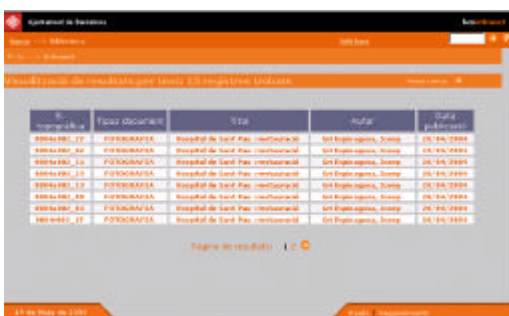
Ajuntament de Barcelona

bcnintranet

Inici > > Biblioteca

Cerca

Visualització de resultats per tipus: 15 registres trobats

Nova cerca

| N. Topogràfic | Tipus document | Títol | Autor | Data publicació |
|---|---|---|---|---|
| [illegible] | FOTOGRAFIA | Hospital de Sant Pau: restauració | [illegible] | 26/04/2004 |
| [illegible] | FOTOGRAFIA | Hospital de Sant Pau: restauració | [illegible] | 26/04/2004 |
| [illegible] | FOTOGRAFIA | Hospital de Sant Pau: restauració | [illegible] | 26/04/2004 |
| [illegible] | FOTOGRAFIA | Hospital de Sant Pau: restauració | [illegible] | 26/04/2004 |
| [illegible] | FOTOGRAFIA | Hospital de Sant Pau: restauració | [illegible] | 26/04/2004 |
| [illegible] | FOTOGRAFIA | Hospital de Sant Pau: restauració | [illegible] | 26/04/2004 |
| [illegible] | FOTOGRAFIA | Hospital de Sant Pau: restauració | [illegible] | 26/04/2004 |
| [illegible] | FOTOGRAFIA | Hospital de Sant Pau: restauració | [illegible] | 26/04/2004 |
| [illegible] | FOTOGRAFIA | Hospital de Sant Pau: restauració | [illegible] | 26/04/2004 |

Pàgina de resultats: 1 2

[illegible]

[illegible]